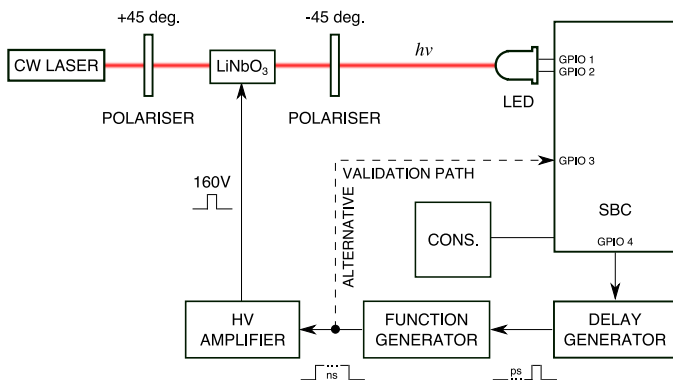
+45 deg.

-45 deg.

CW LASER

$LiNbO_3$

$h\nu$

GPIO 1
GPIO 2

POLARISER

POLARISER

LED

GPIO 3

VALIDATION PATH

160V

ALTERNATIVE

SBC

CONS.

GPIO 4

HV
AMPLIFIER

FUNCTION
GENERATOR

DELAY
GENERATOR

ns

ps